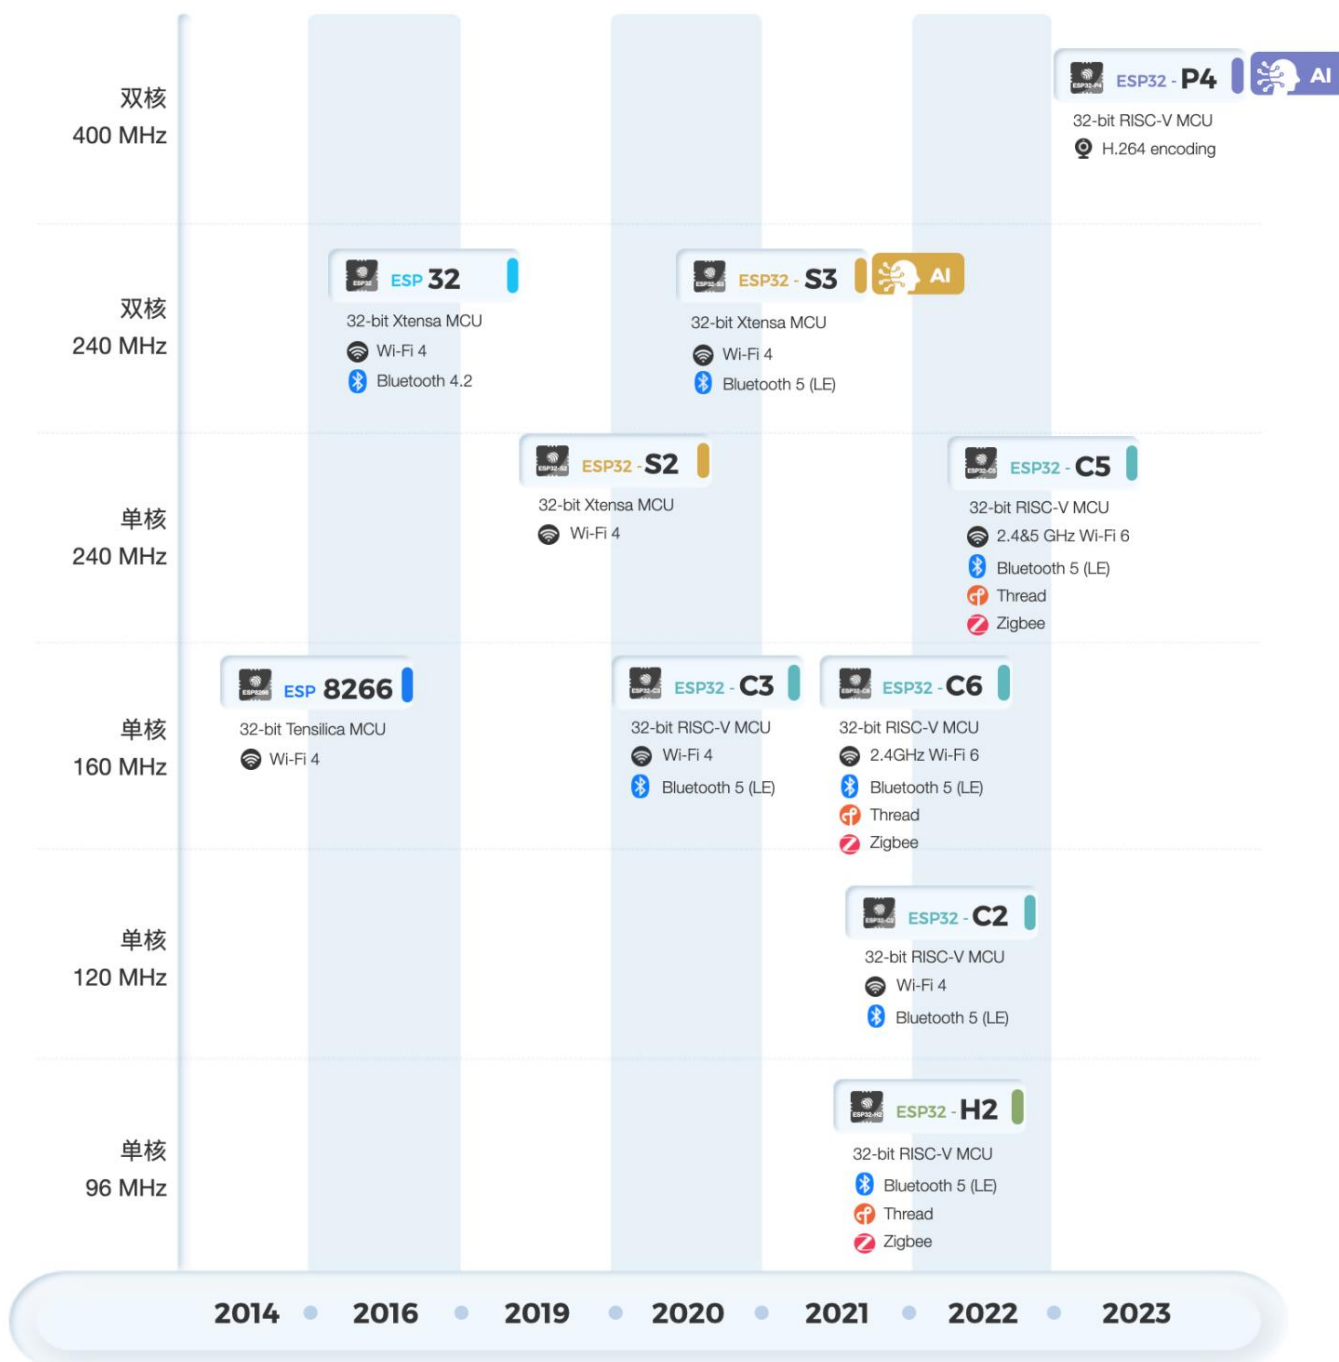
双核
400 MHz

ESP32 - P4
AI
32-bit RISC-V MCU
H.264 encoding

双核
240 MHz

ESP 32
32-bit Xtensa MCU
Wi-Fi 4
Bluetooth 4.2

ESP32 - S3
AI
32-bit Xtensa MCU
Wi-Fi 4
Bluetooth 5 (LE)

单核
240 MHz

ESP32 - S2
32-bit Xtensa MCU
Wi-Fi 4

ESP32 - C5
32-bit RISC-V MCU
2.4&5 GHz Wi-Fi 6
Bluetooth 5 (LE)
Thread
Zigbee

单核
160 MHz

ESP 8266
32-bit Tensilica MCU
Wi-Fi 4

ESP32 - C3
32-bit RISC-V MCU
Wi-Fi 4
Bluetooth 5 (LE)

ESP32 - C6
32-bit RISC-V MCU
2.4GHz Wi-Fi 6
Bluetooth 5 (LE)
Thread
Zigbee

单核
120 MHz

ESP32 - C2
32-bit RISC-V MCU
Wi-Fi 4
Bluetooth 5 (LE)

单核
96 MHz

ESP32 - H2
32-bit RISC-V MCU
Bluetooth 5 (LE)
Thread
Zigbee

2014 2016 2019 2020 2021 2022 2023